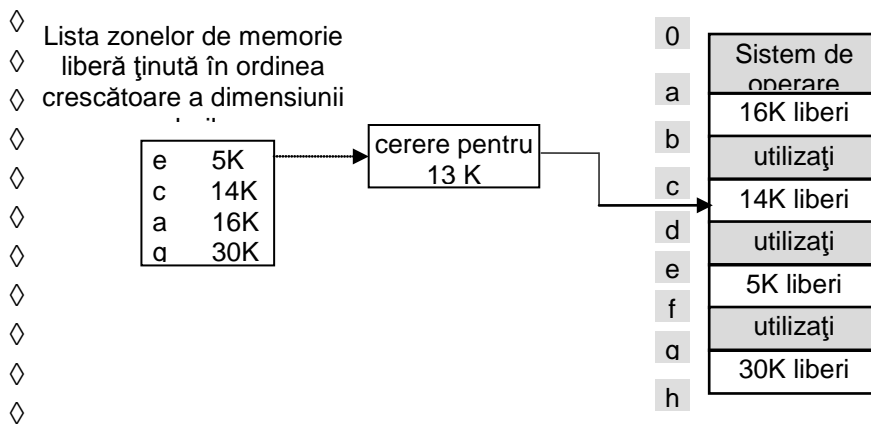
◊ Lista zonelor de memorie
◊ liberă ţinută în ordinea
◊ crescătoare a dimensiunii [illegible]
◊
◊
◊
◊
◊
◊
◊
◊

| | |
|---|---|
| e | 5K |
| c | 14K |
| a | 16K |
| g | 30K |

cerere pentru 13 K

0
Sistem de operare
a
16K liberi
b
utilizaţi
c
14K liberi
d
utilizaţi
e
5K liberi
f
utilizaţi
g
30K liberi
h